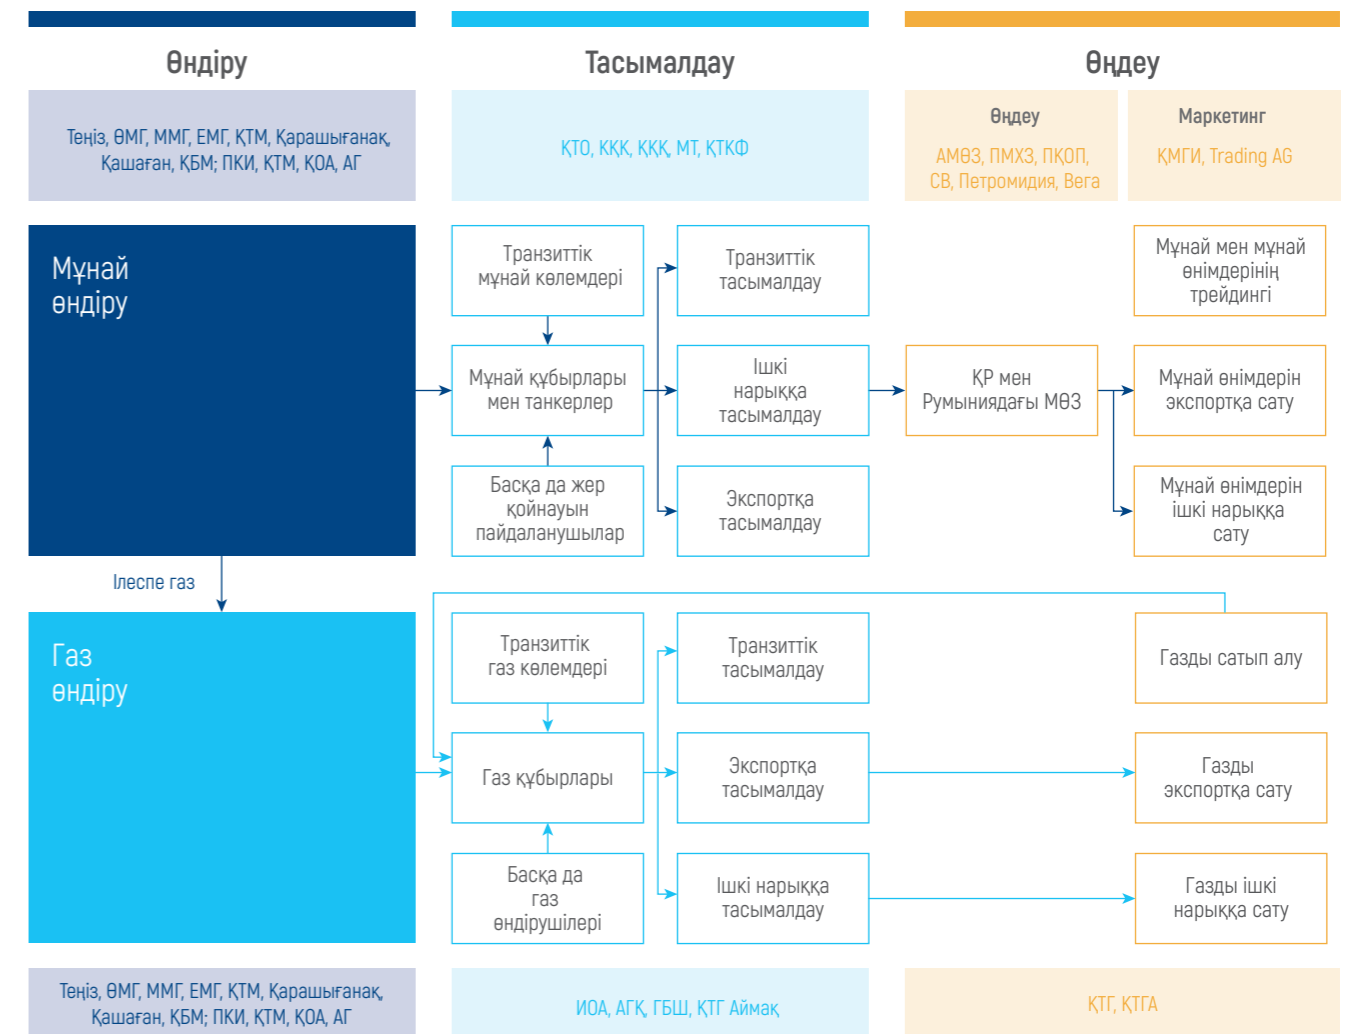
Өндіру

Тасымалдау

Өңдеу

Теңіз, ӨМГ, ММГ, ЕМГ, ҚТМ, Қарашығанақ, Қашаған, ҚБМ; ПКИ, ҚТМ, ҚОА, АГ

ҚТО, ККҚ, ҚКҚ, МТ, ҚТҚФ

Өңдеу

АМӨЗ, ПМХЗ, ПҚОП, СВ, Петромидия, Вега

Маркетинг

ҚМГИ, Trading AG

Мұнай өндіру

Транзиттік мұнай көлемдері

Транзиттік тасымалдау

Мұнай мен мұнай өнімдерінің трейдингі

Мұнай құбырлары мен танкерлер

Ішкі нарыққа тасымалдау

ҚР мен Румыниядағы МӨЗ

Мұнай өнімдерін экспортқа сату

Басқа да жер қойнауын пайдаланушылар

Экспортқа тасымалдау

Мұнай өнімдерін ішкі нарыққа сату

Ілеспе газ

Газ өндіру

Транзиттік газ көлемдері

Транзиттік тасымалдау

Газды сатып алу

Газ құбырлары

Экспортқа тасымалдау

Газды экспортқа сату

Басқа да газ өндірушілері

Ішкі нарыққа тасымалдау

Газды ішкі нарыққа сату

Теңіз, ӨМГ, ММГ, ЕМГ, ҚТМ, Қарашығанақ, Қашаған, ҚБМ; ПКИ, ҚТМ, ҚОА, АГ

ИОА, АГҚ, ГБШ, ҚТГ Аймақ

ҚТГ, ҚТГА